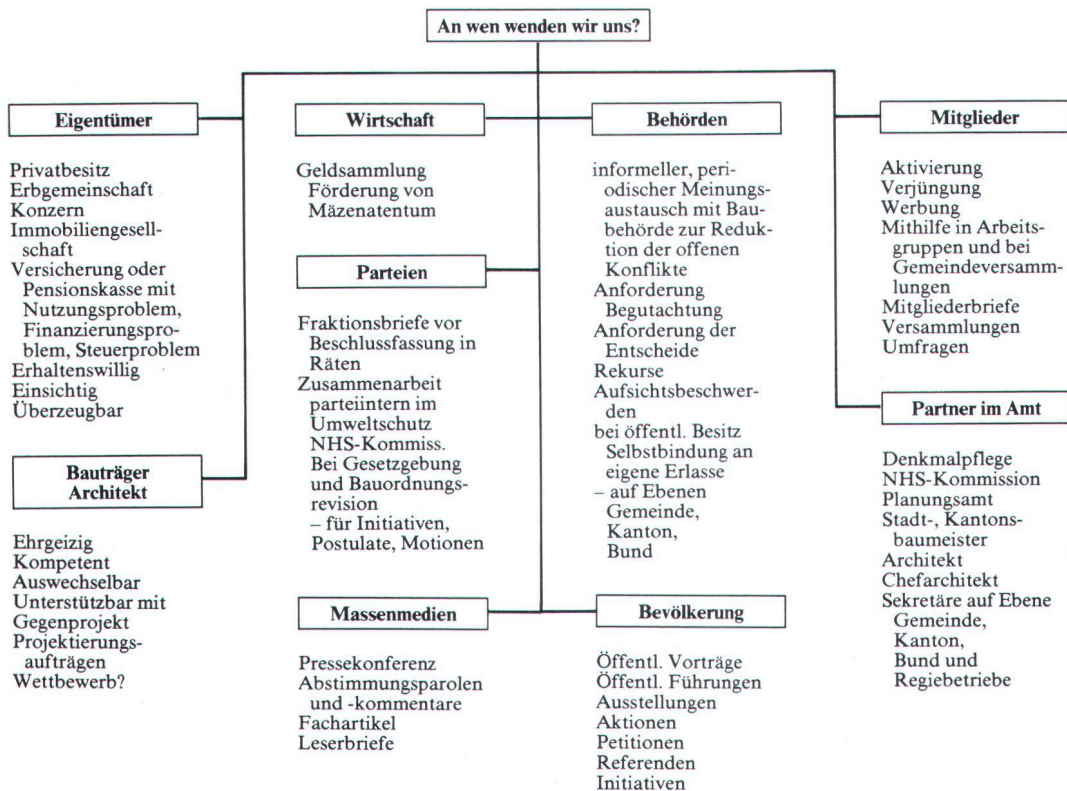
An wen wenden wir uns?

Eigentümer

Privatbesitz
Erbgemeinschaft
Konzern
Immobiliengesellschaft
Versicherung oder Pensionskasse mit Nutzungsproblem, Finanzierungsproblem, Steuerproblem
Erhaltenswillig
Einsichtig
Überzeugbar

Bauträger Architekt

Ehrgeizig
Kompetent
Auswechselbar
Unterstützbar mit Gegenprojekt
Projektierungsaufträgen
Wettbewerb?

Wirtschaft

Geldsammlung
Förderung von Mäzenatentum

Parteien

Fraktionsbriefe vor Beschlussfassung in Räten
Zusammenarbeit parteiintern im Umweltschutz NHS-Kommiss.
Bei Gesetzgebung und Bauordnungsrevision
– für Initiativen, Postulate, Motionen

Massenmedien

Pressekonferenz
Abstimmungsparolen und -kommentare
Fachartikel
Leserbriefe

Behörden

informeller, periodischer Meinungsaustausch mit Baubehörde zur Reduktion der offenen Konflikte
Anforderung Begutachtung
Anforderung der Entscheide
Rekurse
Aufsichtsbeschwerden
bei öffentl. Besitz Selbstbindung an eigene Erlasse
– auf Ebenen Gemeinde, Kanton, Bund

Bevölkerung

Öffentl. Vorträge
Öffentl. Führungen
Ausstellungen
Aktionen
Petitionen
Referenden
Initiativen

Mitglieder

Aktivierung
Verjüngung
Werbung
Mithilfe in Arbeitsgruppen und bei Gemeindeversammlungen
Mitgliederbriefe
Versammlungen
Umfragen

Partner im Amt

Denkmalpflege
NHS-Kommission
Planungsamt
Stadt-, Kantonsbaumeister
Architekt
Chefarchitekt
Sekretäre auf Ebene Gemeinde, Kanton, Bund und Regiebetriebe